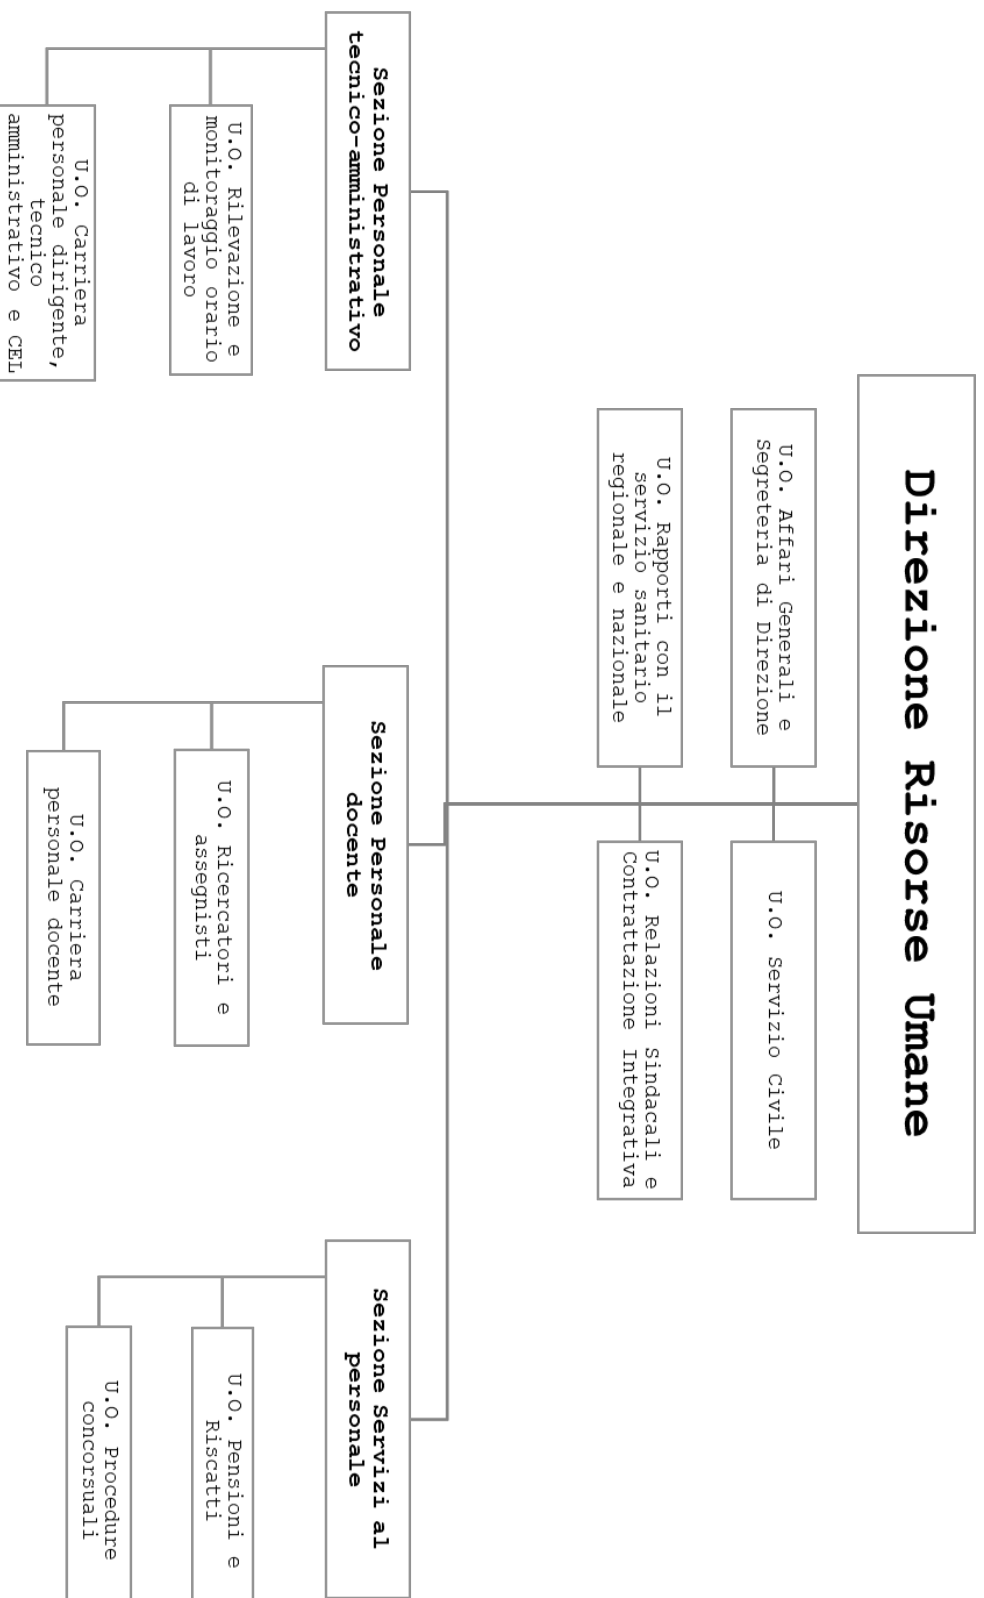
Direzione Risorse Umane

U.O. Affari Generali e Segreteria di Direzione

U.O. Servizio Civile

U.O. Rapporti con il servizio sanitario regionale e nazionale

U.O. Relazioni Sindacali e Contrattazione Integrativa

Sezione Personale tecnico-amministrativo

U.O. Rilevazione e monitoraggio orario di lavoro

U.O. Carriera personale dirigente, tecnico amministrativo e CEL

Sezione Personale docente

U.O. Ricercatori e assegnisti

U.O. Carriera personale docente

Sezione Servizi al personale

U.O. Pensioni e Riscatti

U.O. Procedure concorsuali